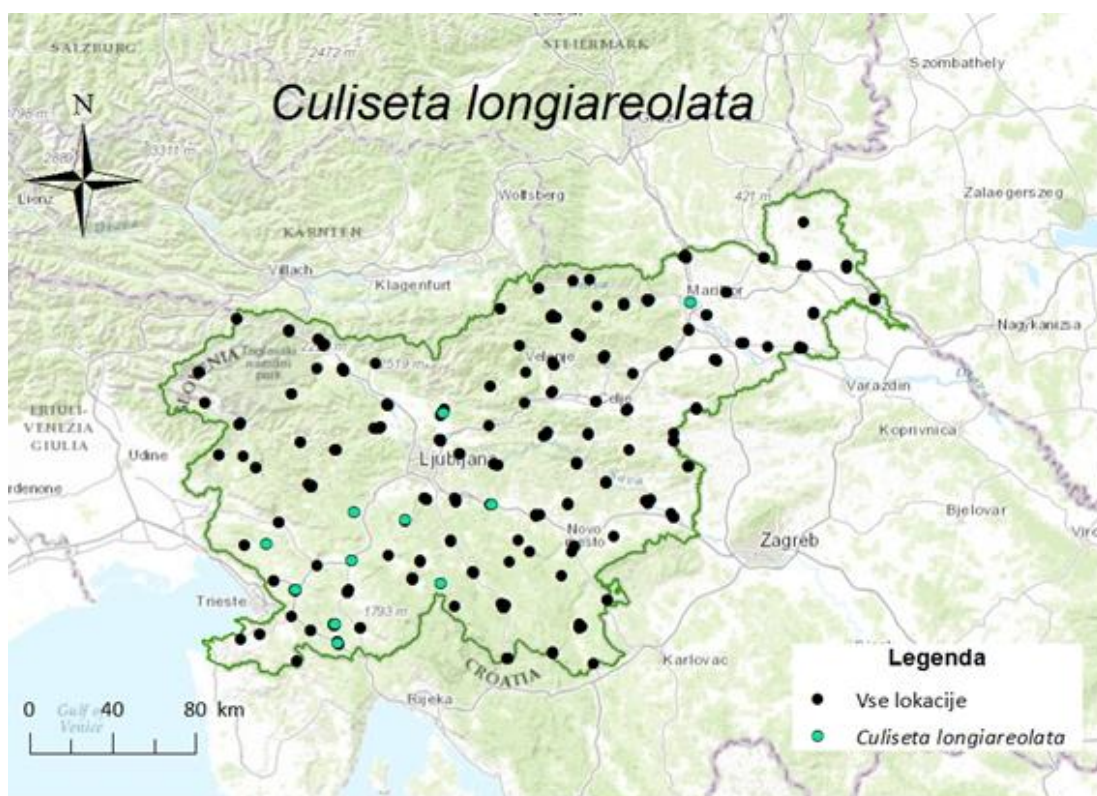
Culiseta longiareolata

N

SALZBURG

2472 m

STEIERMARK

Szombathely

2880

3311 m

Lienz

Wolfsberg

421 m

Zalaegerszeg

KÄRNTEN

Villach

Klagenfurt

Maribor

Nagykanizsa

SLOVENIA

Triglavski narodni park

2519 m

Velenje

Celje

Varazdin

FRIULI-VENEZIA GIULIA

Udine

Koprivnica

Ljubljana

rdenone

Bjelovar

Novo mesto

Zagreb

Trieste

1793 m

Karlovac

CROATIA

Rijeka

Gulf of Venice

0 40 80 km

Legenda

Vse lokacije

Culiseta longiareolata